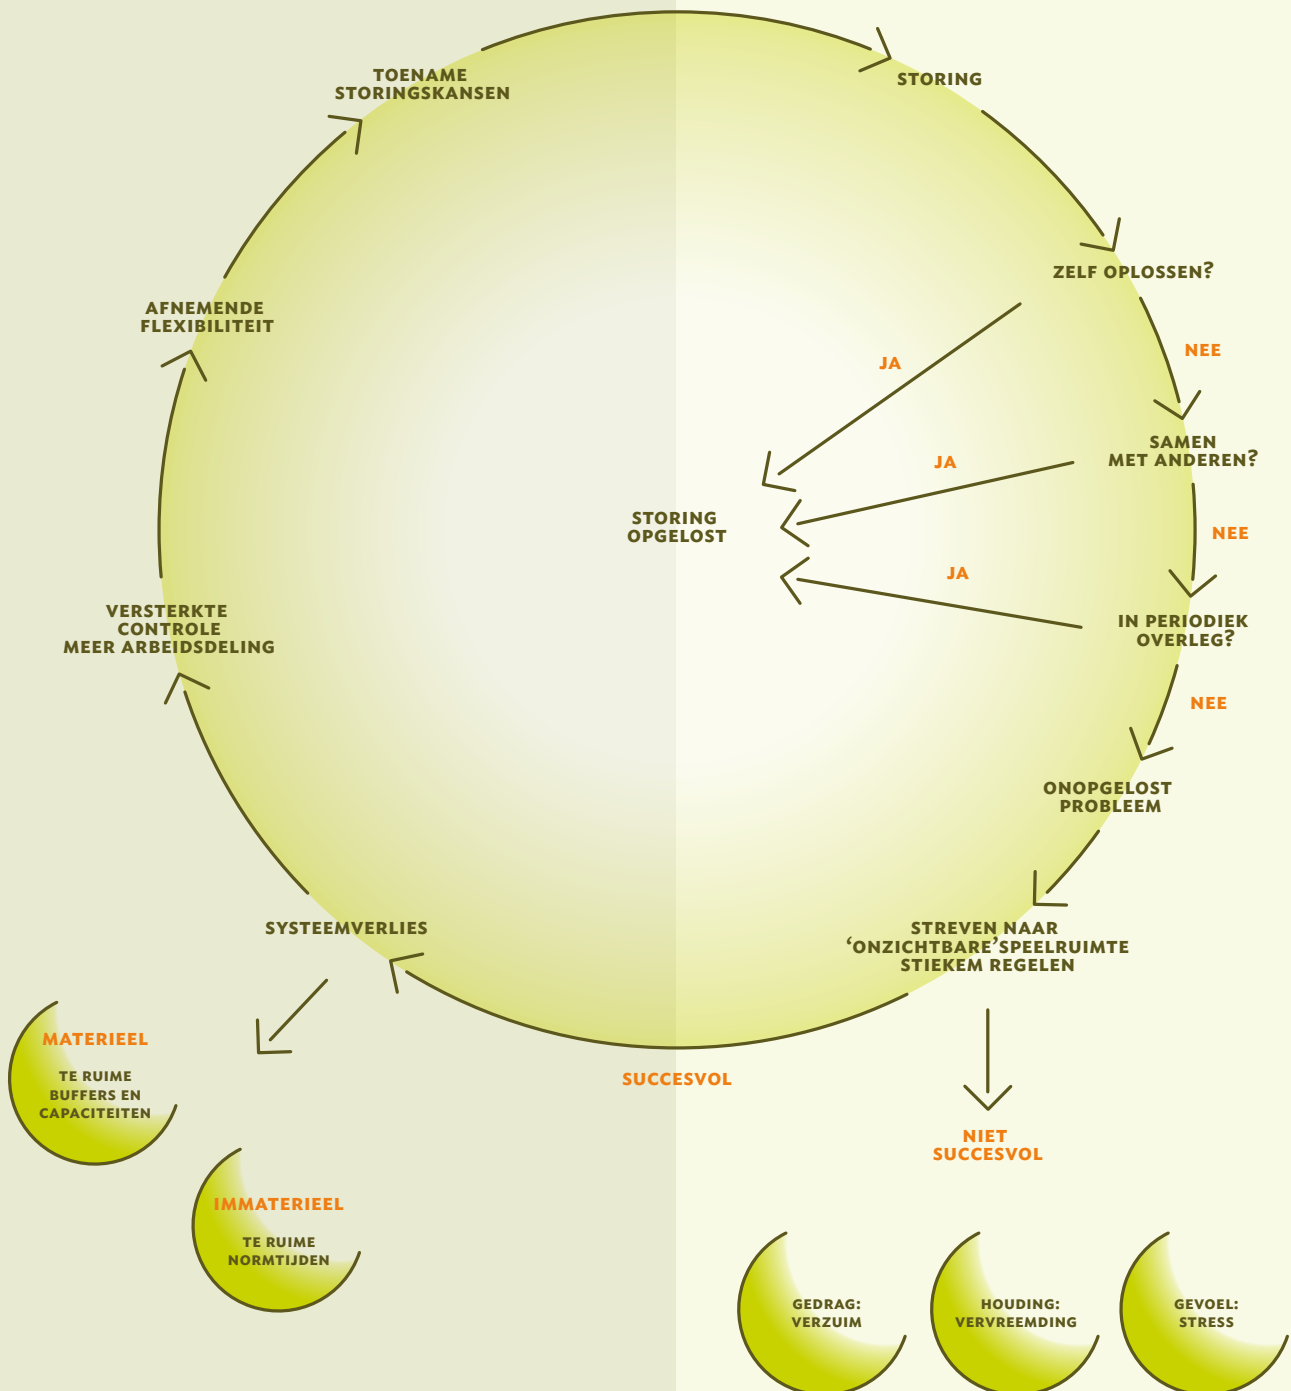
TOENAME
STORINGSKANSEN

STORING

ZELF OPLOSSEN?

JA

NEE

SAMEN
MET ANDEREN?

JA

STORING
OPGELOST

NEE

JA

IN PERIODIEK
OVERLEG?

AFNEMENDE
FLEXIBILITEIT

VERSTERKTE
CONTROLE
MEER ARBEIDSDELING

NEE

ONOPGELOST
PROBLEEM

SYSTEEMVERLIES

STREVEN NAAR
'ONZICHTBARE'SPEELRUIMTE
STIEKEM REGELEN

MATERIEEL

TE RUIME
BUFFERS EN
CAPACITEITEN

SUCCESVOL

NIET
SUCCESVOL

IMMATERIEEL

TE RUIME
NORMTIJDEN

GEDRAG:
VERZUIM

HOUDING:
VERVREEMDING

GEVOEL:
STRESS